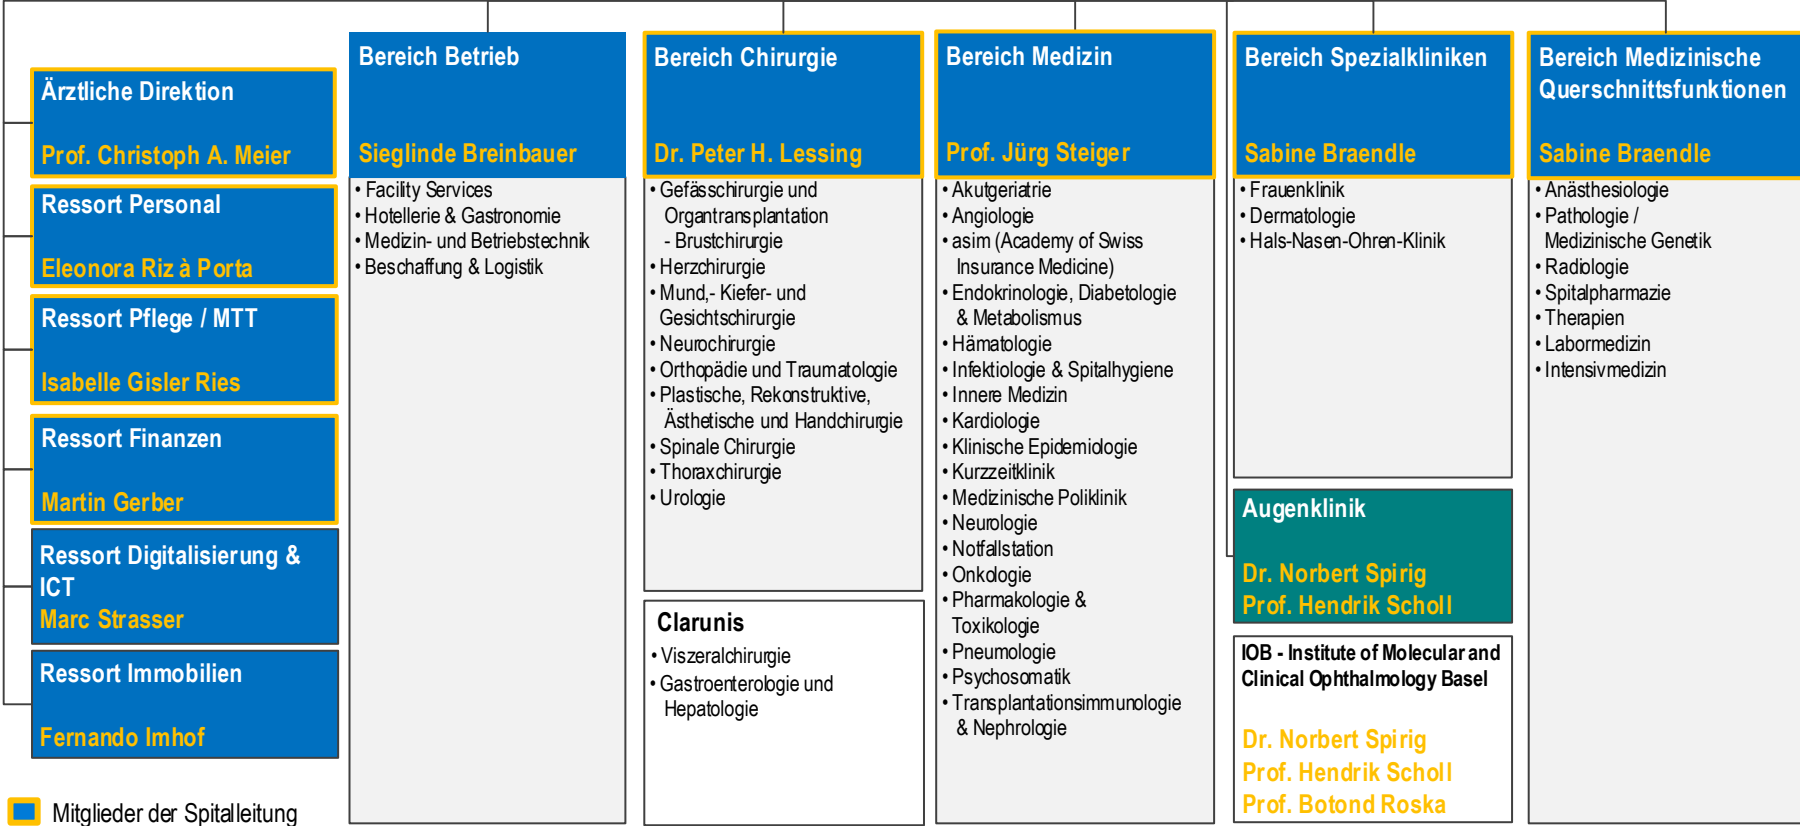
Ärztliche Direktion

Prof. Christoph A. Meier

Ressort Personal

Eleonora Riz à Porta

Ressort Pflege / MTT

Isabelle Gisler Ries

Ressort Finanzen

Martin Gerber

Ressort Digitalisierung & ICT

Marc Strasser

Ressort Immobilien

Fernando Imhof

Mitglieder der Spitalleitung

Bereich Betrieb

Sieglinde Breinbauer

• Facility Services
• Hotellerie & Gastronomie
• Medizin- und Betriebstechnik
• Beschaffung & Logistik

Bereich Chirurgie

Dr. Peter H. Lessing

• Gefässchirurgie und Organtransplantation - Brustchirurgie
• Herzchirurgie
• Mund,- Kiefer- und Gesichtschirurgie
• Neurochirurgie
• Orthopädie und Traumatologie
• Plastische, Rekonstruktive, Ästhetische und Handchirurgie
• Spinale Chirurgie
• Thoraxchirurgie
• Urologie

Clarunis

• Viszeralchirurgie
• Gastroenterologie und Hepatologie

Bereich Medizin

Prof. Jürg Steiger

• Akutgeriatrie
• Angiologie
• asim (Academy of Swiss Insurance Medicine)
• Endokrinologie, Diabetologie & Metabolismus
• Hämatologie
• Infektiologie & Spitalhygiene
• Innere Medizin
• Kardiologie
• Klinische Epidemiologie
• Kurzzeitklinik
• Medizinische Poliklinik
• Neurologie
• Notfallstation
• Onkologie
• Pharmakologie & Toxikologie
• Pneumologie
• Psychosomatik
• Transplantationsimmunologie & Nephrologie

Bereich Spezialkliniken

Sabine Braendle

• Frauenklinik
• Dermatologie
• Hals-Nasen-Ohren-Klinik

Augenklinik

Dr. Norbert Spirig
Prof. Hendrik Scholl

IOB - Institute of Molecular and Clinical Ophthalmology Basel

Dr. Norbert Spirig
Prof. Hendrik Scholl
Prof. Botond Roska

Bereich Medizinische Querschnittsfunktionen

Sabine Braendle

• Anästhesiologie
• Pathologie / Medizinische Genetik
• Radiologie
• Spitalpharmazie
• Therapien
• Labormedizin
• Intensivmedizin